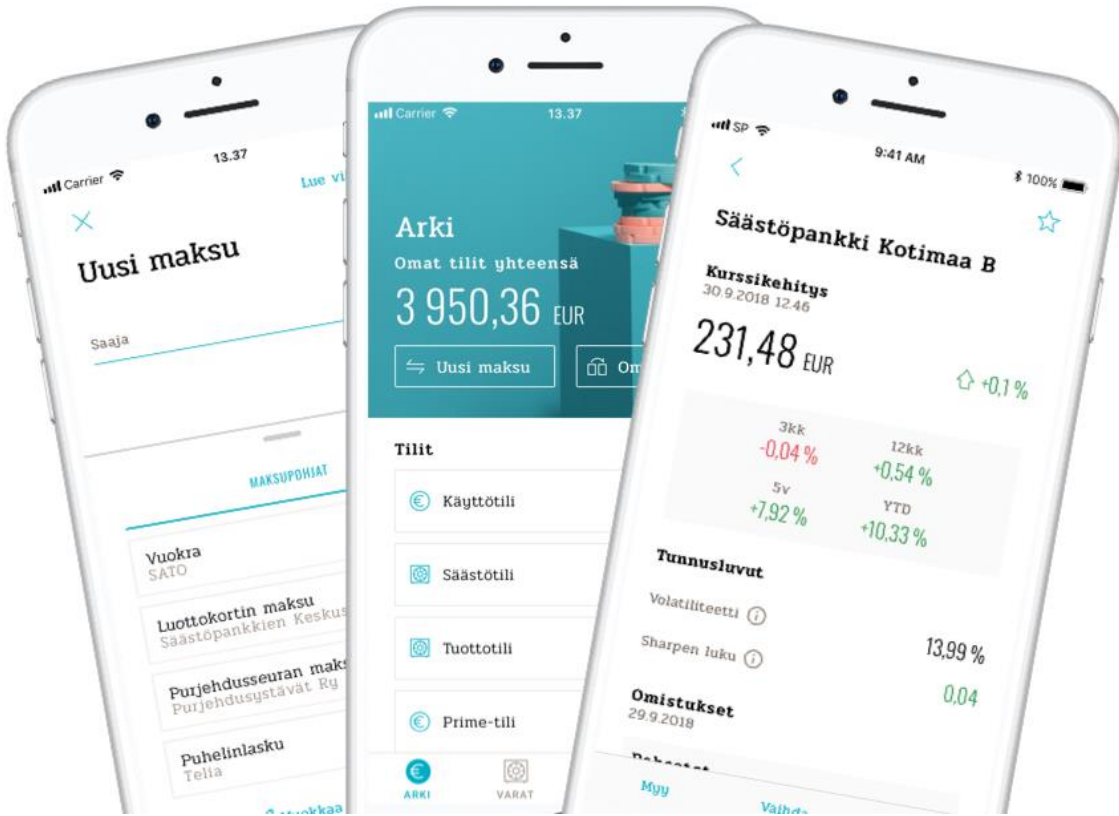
Carrier 13.37 Lue vi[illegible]

Uusi maksu

Saaja

MAKSUPOHJAT

Vuokra
SATO

Luottokortin maksu
Säästöpankkien Keskus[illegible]

Purjehdusseuran maks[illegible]
Purjehdusystävät Ry

Puhelinlasku
Telia

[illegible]

Carrier 13.37

Arki
Omat tilit yhteensä
3 950,36 EUR

Uusi maksu
Om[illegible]

Tilit

Käyttötili

Säästötili

Tuottotili

Prime-tili

ARKI
VARAT

SP 9:41 AM 100%

Säästöpankki Kotimaa B

Kurssikehitys
30.9.2018 12.46

231,48 EUR

+0,1 %

3kk
-0,04 %

12kk
+0,54 %

5v
+7,92 %

YTD
+10,33 %

Tunnusluvut

Volatiliteetti

Sharpen luku

13,99 %

0,04

Omistukset
29.9.2018

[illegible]

Myy

Vaihda